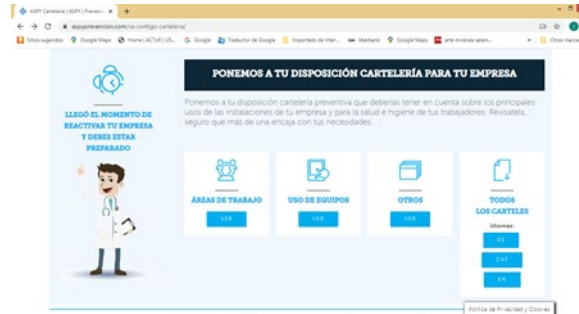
ASPY Cartelería | ASPY | Prevenci ×  +

aspyprevencion.com/vacontigo-carteleria/

Sitios sugeridos  Google Maps  Home | ACTofl | US...  Google  Traductor de Google  Importado de Inter...  libertank  Google Maps  arte miranda salam...  Otros marca

LLEGÓ EL MOMENTO DE REACTIVAR TU EMPRESA Y DEBES ESTAR PREPARADO

PONEMOS A TU DISPOSICIÓN CARTELERÍA PARA TU EMPRESA

Ponemos a tu disposición cartelería preventiva que deberías tener en cuenta sobre los principales usos de las instalaciones de tu empresa y para la salud e higiene de tus trabajadores. Revísatela, seguro que más de una encaja con tus necesidades.

ÁREAS DE TRABAJO
VER

USO DE EQUIPOS
VER

OTROS
VER

TODOS LOS CARTELES
Idiomas:
ES
CAT
EN

Política de Privacidad y Cookies